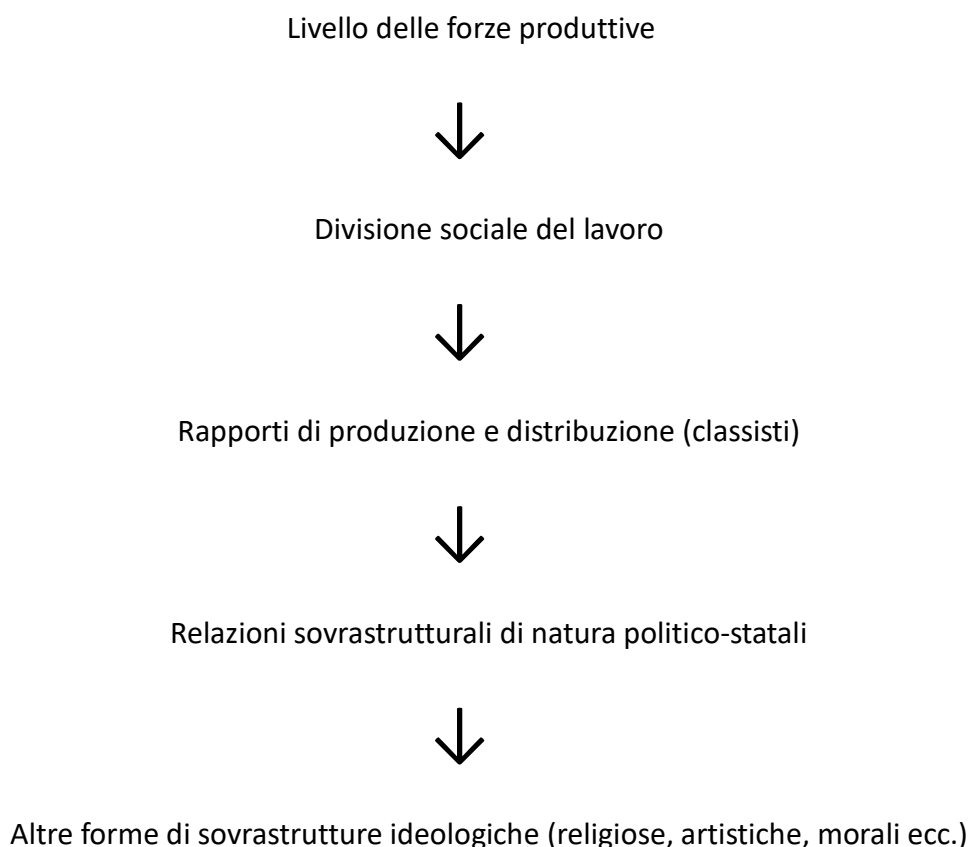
Livello delle forze produttive

↓

Divisione sociale del lavoro

↓

Rapporti di produzione e distribuzione (classisti)

↓

Relazioni sovrastrutturali di natura politico-statali

↓

Altre forme di sovrastrutture ideologiche (religiose, artistiche, morali ecc.)